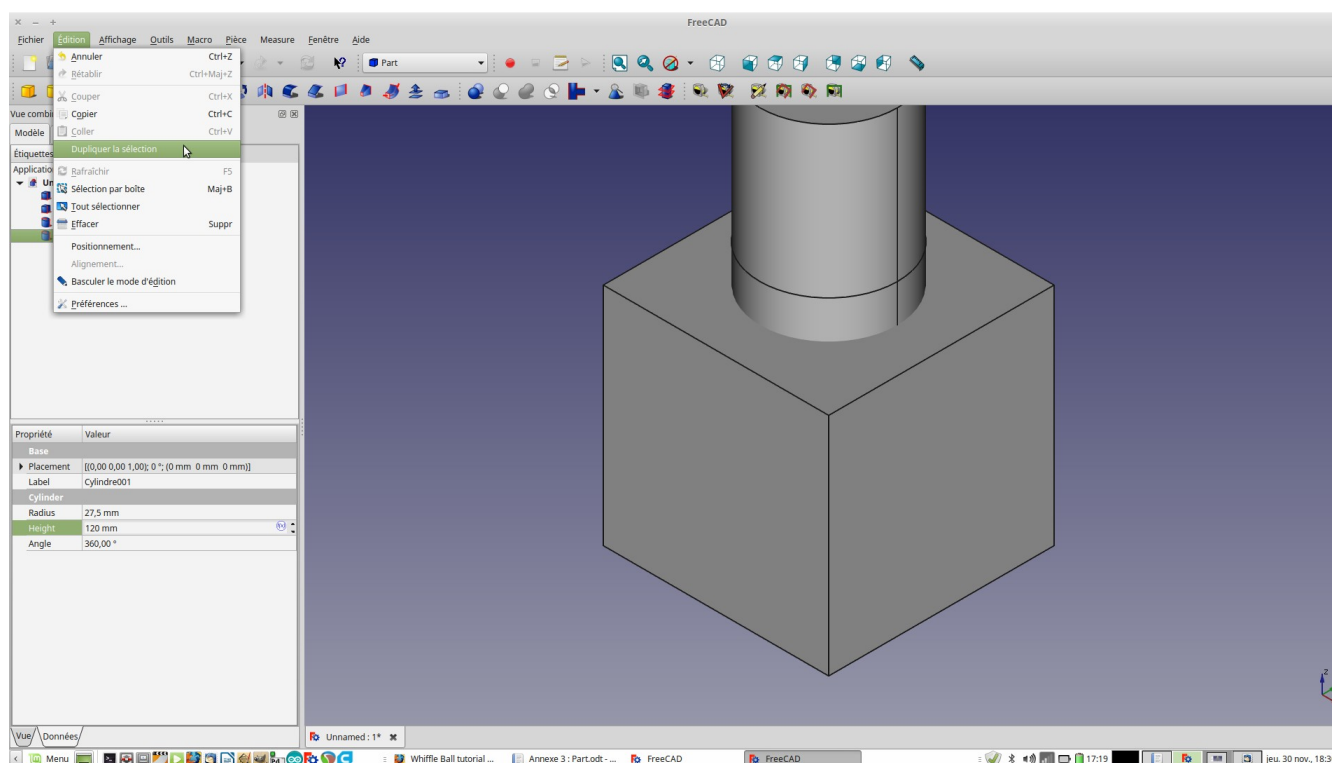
× − +

FreeCAD

Fichier Édition Affichage Outils Macro Pièce Measure Fenêtre Aide

Part

Annuler Ctrl+Z
Rétablir Ctrl+Maj+Z
Couper Ctrl+X
Copier Ctrl+C
Coller Ctrl+V
Dupliquer la sélection
Rafraîchir F5
Sélection par boîte Maj+B
Tout sélectionner
Effacer Suppr
Positionnement...
Alignement...
Basculer le mode d'édition
Préférences ...

Vue combi
Modèle
Étiquettes
Applicatio
Un

| Propriété | Valeur |
|---|---|
| Base | |
| Placement | [(0,00 0,00 1,00); 0 °; (0 mm 0 mm 0 mm)] |
| Label | Cylindre001 |
| Cylinder | |
| Radius | 27,5 mm |
| Height | 120 mm |
| Angle | 360,00 ° |

Vue Données

Unnamed : 1* ✖

Menu Whiffle Ball tutorial ... Annexe 3 : Part.odt - ... FreeCAD FreeCAD 17:19 jeu. 30 nov., 18:3